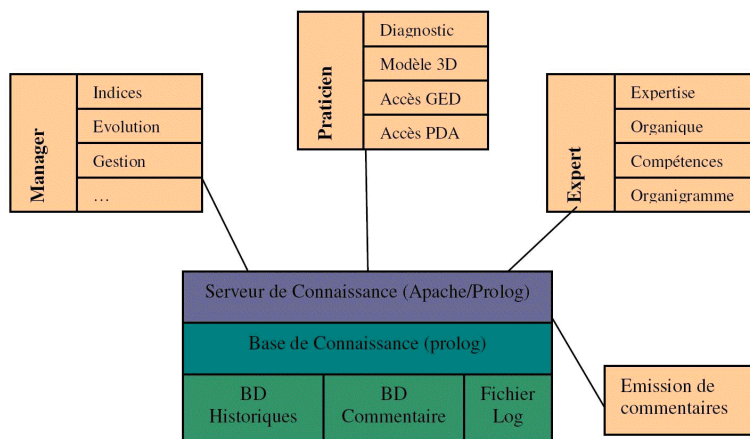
Manager
Indices
Evolution
Gestion
…

Praticien
Diagnostic
Modèle 3D
Accès GED
Accès PDA

Expert
Expertise
Organique
Compétences
Organigramme

Serveur de Connaissance (Apache/Prolog)
Base de Connaissance (prolog)

| BD Historiques | BD Commentaire | Fichier Log |
|---|---|---|

Emission de commentaires